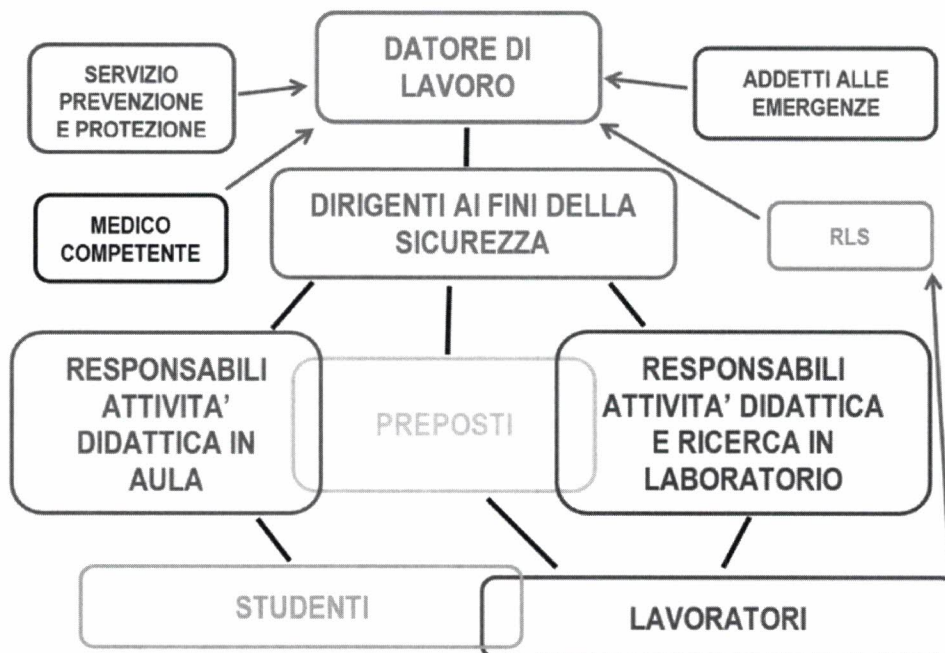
DATORE DI LAVORO

SERVIZIO PREVENZIONE E PROTEZIONE

ADDETTI ALLE EMERGENZE

MEDICO COMPETENTE

DIRIGENTI AI FINI DELLA SICUREZZA

RLS

RESPONSABILI ATTIVITA' DIDATTICA IN AULA

PREPOSTI

RESPONSABILI ATTIVITA' DIDATTICA E RICERCA IN LABORATORIO

STUDENTI

LAVORATORI